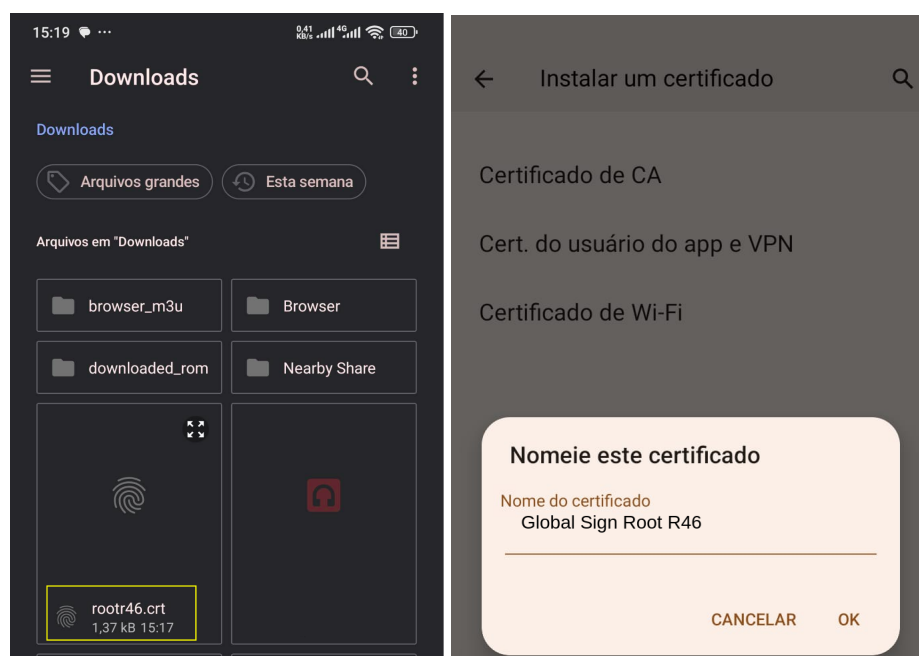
15:19 ···

0,41 KB/s 4G 40

Downloads

Downloads

Arquivos grandes

Esta semana

Arquivos em "Downloads"

browser_m3u

Browser

downloaded_rom

Nearby Share

rootr46.crt
1,37 kB 15:17

Instalar um certificado

Certificado de CA

Cert. do usuário do app e VPN

Certificado de Wi-Fi

Nomeie este certificado

Nome do certificado
Global Sign Root R46

CANCELAR

OK